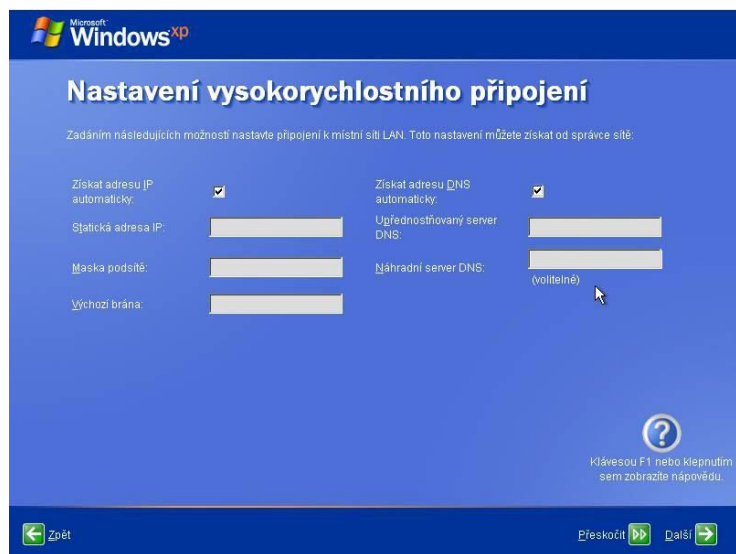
Microsoft Windows xp

Nastavení vysokorychlostního připojení

Zadáním následujících možností nastavte připojení k místní síti LAN. Toto nastavení můžete získat od správce sítě:

Získat adresu IP automaticky:

Statická adresa IP:

Maska podsítě:

Výchozí brána:

Získat adresu DNS automaticky:

Upřednostňovaný server DNS:

Náhradní server DNS:

(volitelné)

Klávesou F1 nebo klepnutím sem zobrazíte nápovědu.

Zpět

Přeskočit

Další